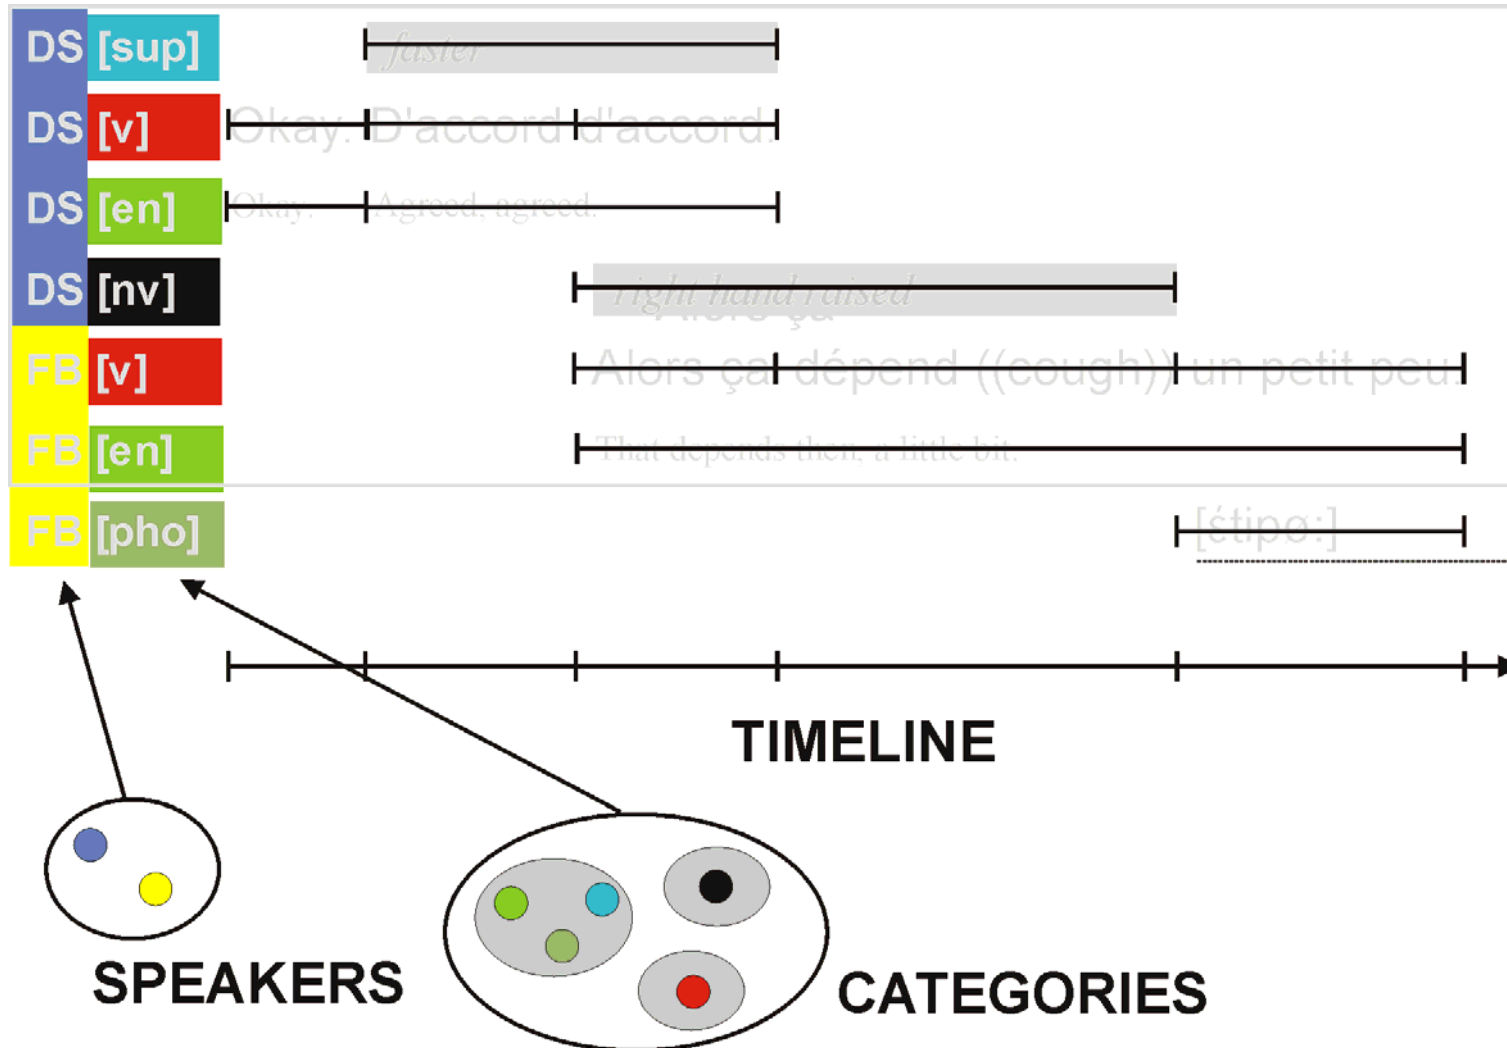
DS [sup] faster

DS [v] Okay. D'accord d'accord.

DS [en] Okay. Agreed, agreed.

DS [nv] right hand raised

FB [v] Alors ça dépend ((cough)) un petit peu.

FB [en] That depends then, a little bit.

FB [pho] [étipo:]

TIMELINE

SPEAKERS

CATEGORIES